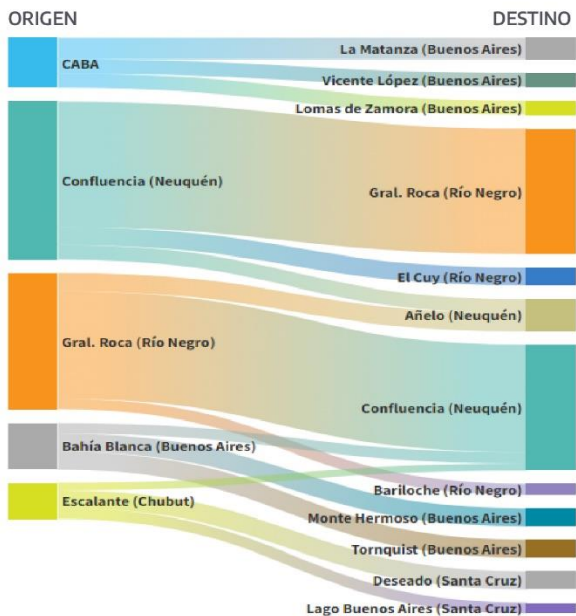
ORIGEN

DESTINO

CABA

Confluencia (Neuquén)

Gral. Roca (Río Negro)

Bahía Blanca (Buenos Aires)

Escalante (Chubut)

La Matanza (Buenos Aires)

Vicente López (Buenos Aires)

Lomas de Zamora (Buenos Aires)

Gral. Roca (Río Negro)

El Cuy (Río Negro)

Añelo (Neuquén)

Confluencia (Neuquén)

Bariloche (Río Negro)

Monte Hermoso (Buenos Aires)

Tornquist (Buenos Aires)

Deseado (Santa Cruz)

Lago Buenos Aires (Santa Cruz)